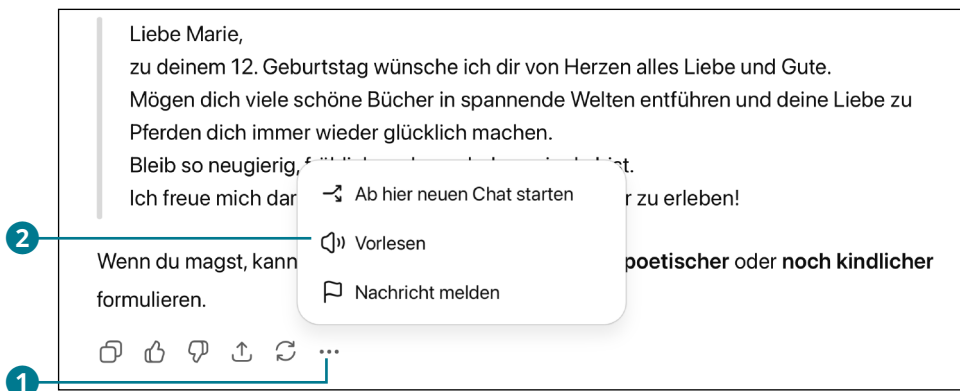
Liebe Marie,
zu deinem 12. Geburtstag wünsche ich dir von Herzen alles Liebe und Gute.
Mögen dich viele schöne Bücher in spannende Welten entführen und deine Liebe zu Pferden dich immer wieder glücklich machen.
Bleib so neugierig, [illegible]
Ich freue mich dar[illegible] r zu erleben!

Ab hier neuen Chat starten
Vorlesen
Nachricht melden

Wenn du magst, kann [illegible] poetischer oder noch kindlicher formulieren.

2

1